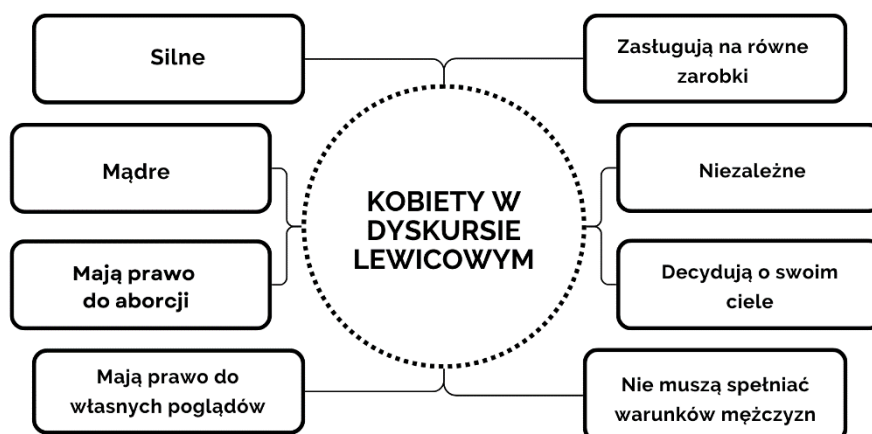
KOBIETY W DYSKURSIE LEWICOWYM

Silne

Mądre

Mają prawo do aborcji

Mają prawo do własnych poglądów

Zasługują na równe zarobki

Niezależne

Decydują o swoim ciele

Nie muszą spełniać warunków mężczyzn